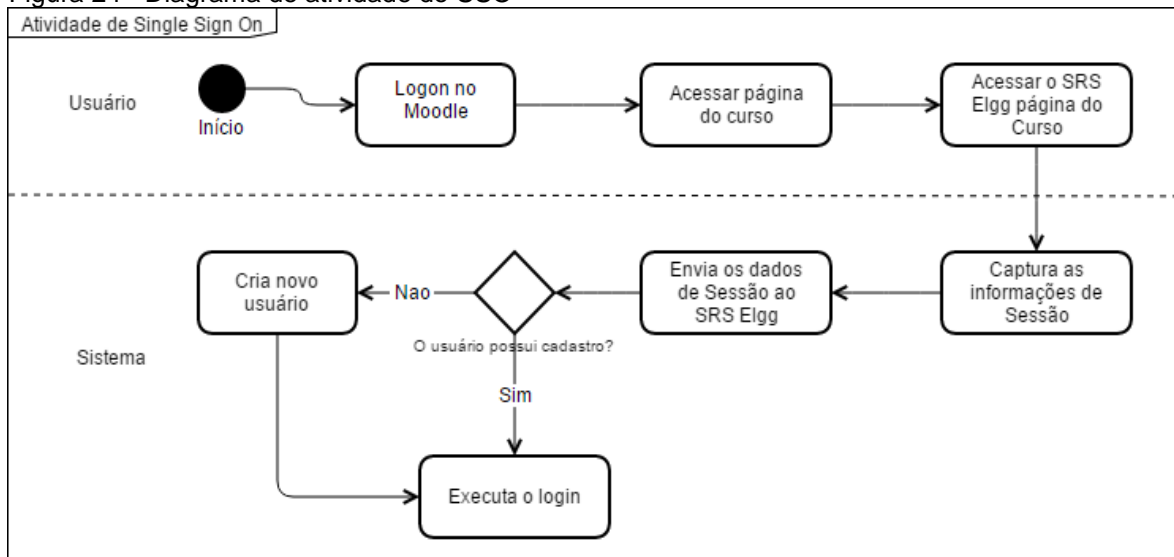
Figura 24 - Diagrama de atividade do SSO

Atividade de Single Sign On

Usuário

Início

Logon no Moodle

Acessar página do curso

Acessar o SRS Elgg página do Curso

Sistema

Captura as informações de Sessão

Envia os dados de Sessão ao SRS Elgg

O usuário possui cadastro?

Nao

Cria novo usuário

Sim

Executa o login